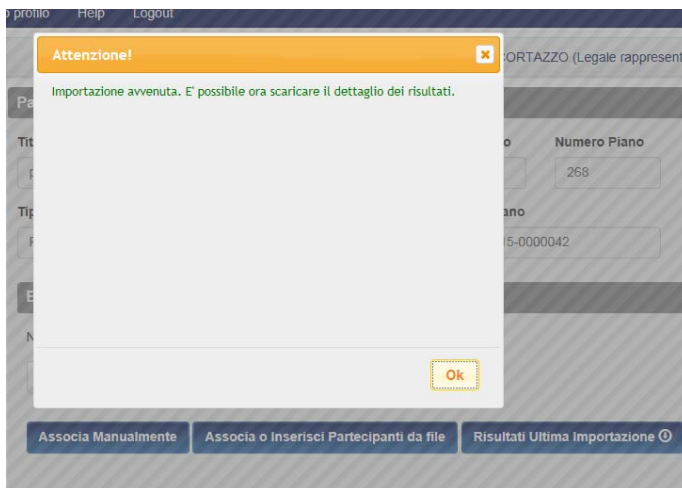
profilo Help Logout

Attenzione!

Importazione avvenuta. E' possibile ora scaricare il dettaglio dei risultati.

Ok

CORTAZZO (Legale rappresent

Pa

Tit

o

Numero Piano

268

Tip

ano

5-0000042

Associa Manualmente

Associa o Inserisci Partecipanti da file

Risultati Ultima Importazione